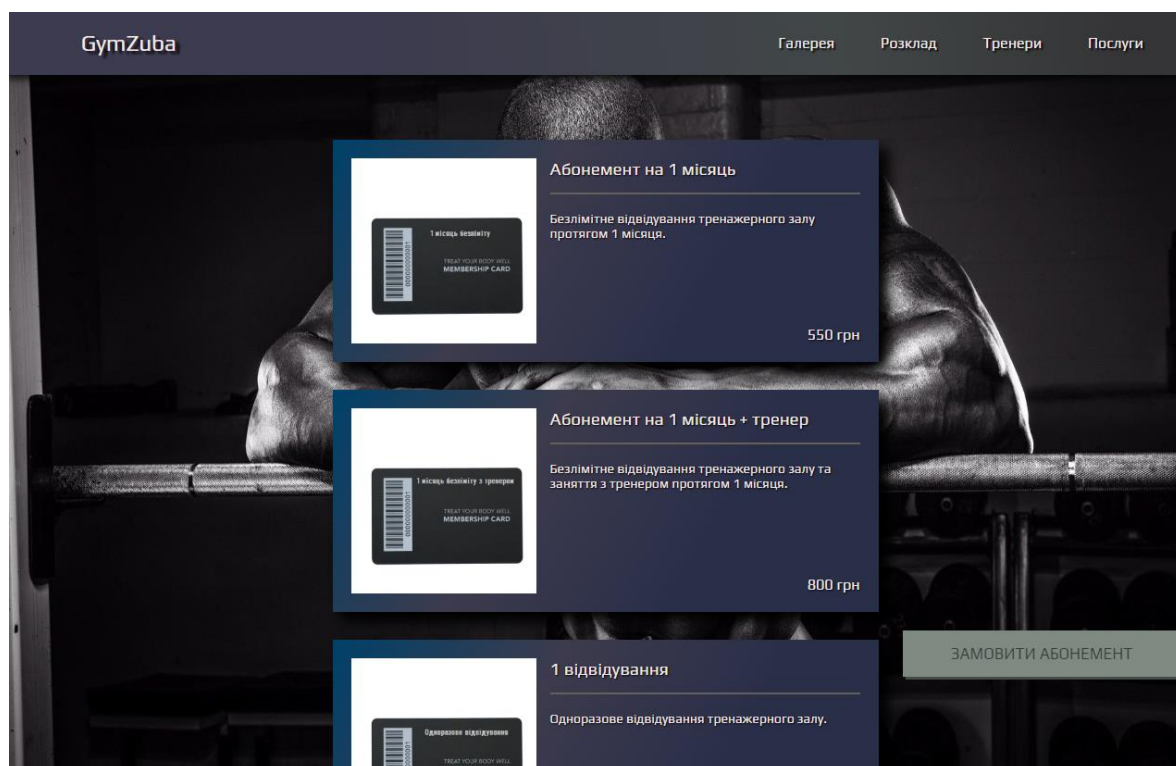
GymZuba

Галерея Розклад Тренери Послуги

1 місяць безлімітy
TREAT YOUR BODY WELL
MEMBERSHIP CARD

Абонемент на 1 місяць

Безлімітне відвідування тренажерного залу протягом 1 місяця.

550 грн

1 місяць безлімітy з тренером
TREAT YOUR BODY WELL
MEMBERSHIP CARD

Абонемент на 1 місяць + тренер

Безлімітне відвідування тренажерного залу та заняття з тренером протягом 1 місяця.

800 грн

ЗАМОВИТИ АБОНЕМЕНТ

Одноразове відвідування
TREAT YOUR BODY WELL

1 відвідування

Одноразове відвідування тренажерного залу.